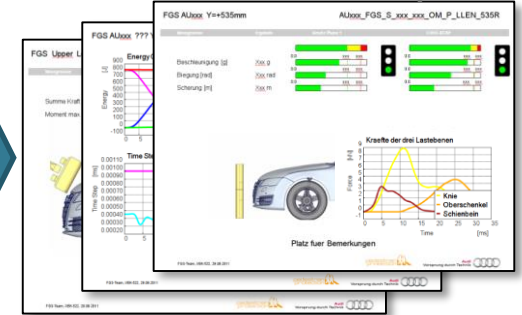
FGS AUxxx Y=+535mm

AUxxx_FGS_S_xxx_xxx_OM_P_LLEN_535R

Beschleunigung [g]

Xxx g

Biegung [rad]

Xxx rad

Scherung [m]

Xxx m

Krsefte der drei Lastebenen

Kraft [kN]

Knie

Oberschenkel

Schienbein

Time [ms]

Platz fuer Bemerkungen

FGS AUxxx ???

Energy

Energy

Time Step

Time Step

0.00110
0.00100
0.00090
0.00080
0.00070
0.00060
0.00050
0.00040
0.00030
0.00020

FGS Upper L

Summe Kraft

Moment max

FGS Team | 099-022, 28.06.2011

Vorsprung durch Technik